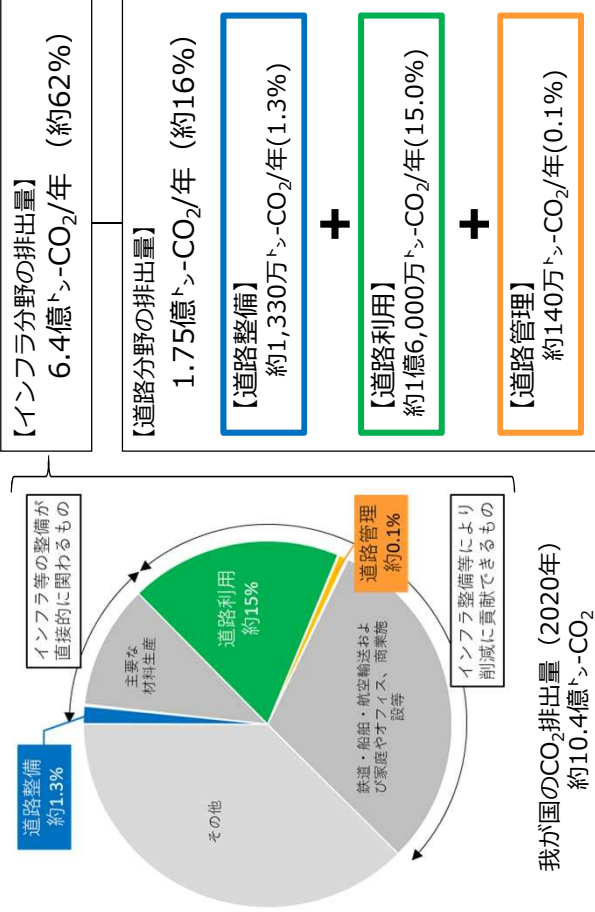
【インフラ分野の排出量】
6.4億ﾄﾝ-$CO_2$/年　(約62%)

【道路分野の排出量】
1.75億ﾄﾝ-$CO_2$/年　(約16%)

【道路整備】
約1,330万ﾄﾝ-$CO_2$/年(1.3%)

＋

【道路利用】
約1億6,000万ﾄﾝ-$CO_2$/年(15.0%)

＋

【道路管理】
約140万ﾄﾝ-$CO_2$/年(0.1%)

インフラ等の整備が直接的に関わるもの

主要な材料生産

道路利用
約15%

道路管理
約0.1%

インフラ整備等により削減に貢献できるもの

鉄道・船舶・航空輸送および家庭やオフィス、商業施設等

道路整備
約1.3%

その他

我が国の$CO_2$排出量（2020年）
約10.4億ﾄﾝ-$CO_2$